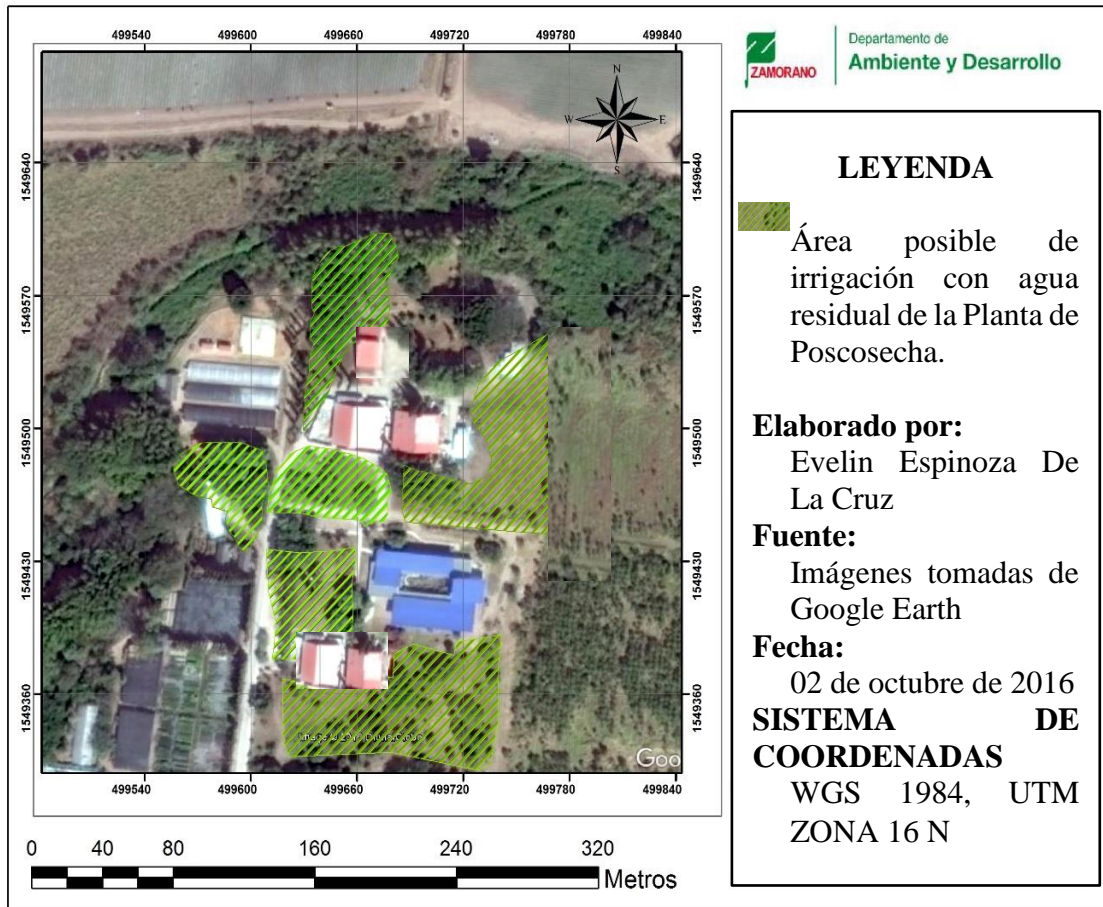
499540 499600 499660 499720 499780 499840

N
W E
S

1549640
1549570
1549500
1549430
1549360

1549640
1549570
1549500
1549430
1549360

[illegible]

Goo

499540 499600 499660 499720 499780 499840

ZAMORANO

Departamento de
Ambiente y Desarrollo

LEYENDA

Área posible de irrigación con agua residual de la Planta de Poscosecha.

Elaborado por:
Evelin Espinoza De La Cruz

Fuente:
Imágenes tomadas de Google Earth

Fecha:
02 de octubre de 2016

SISTEMA DE COORDENADAS
WGS 1984, UTM ZONA 16 N

0 40 80 160 240 320
Metros